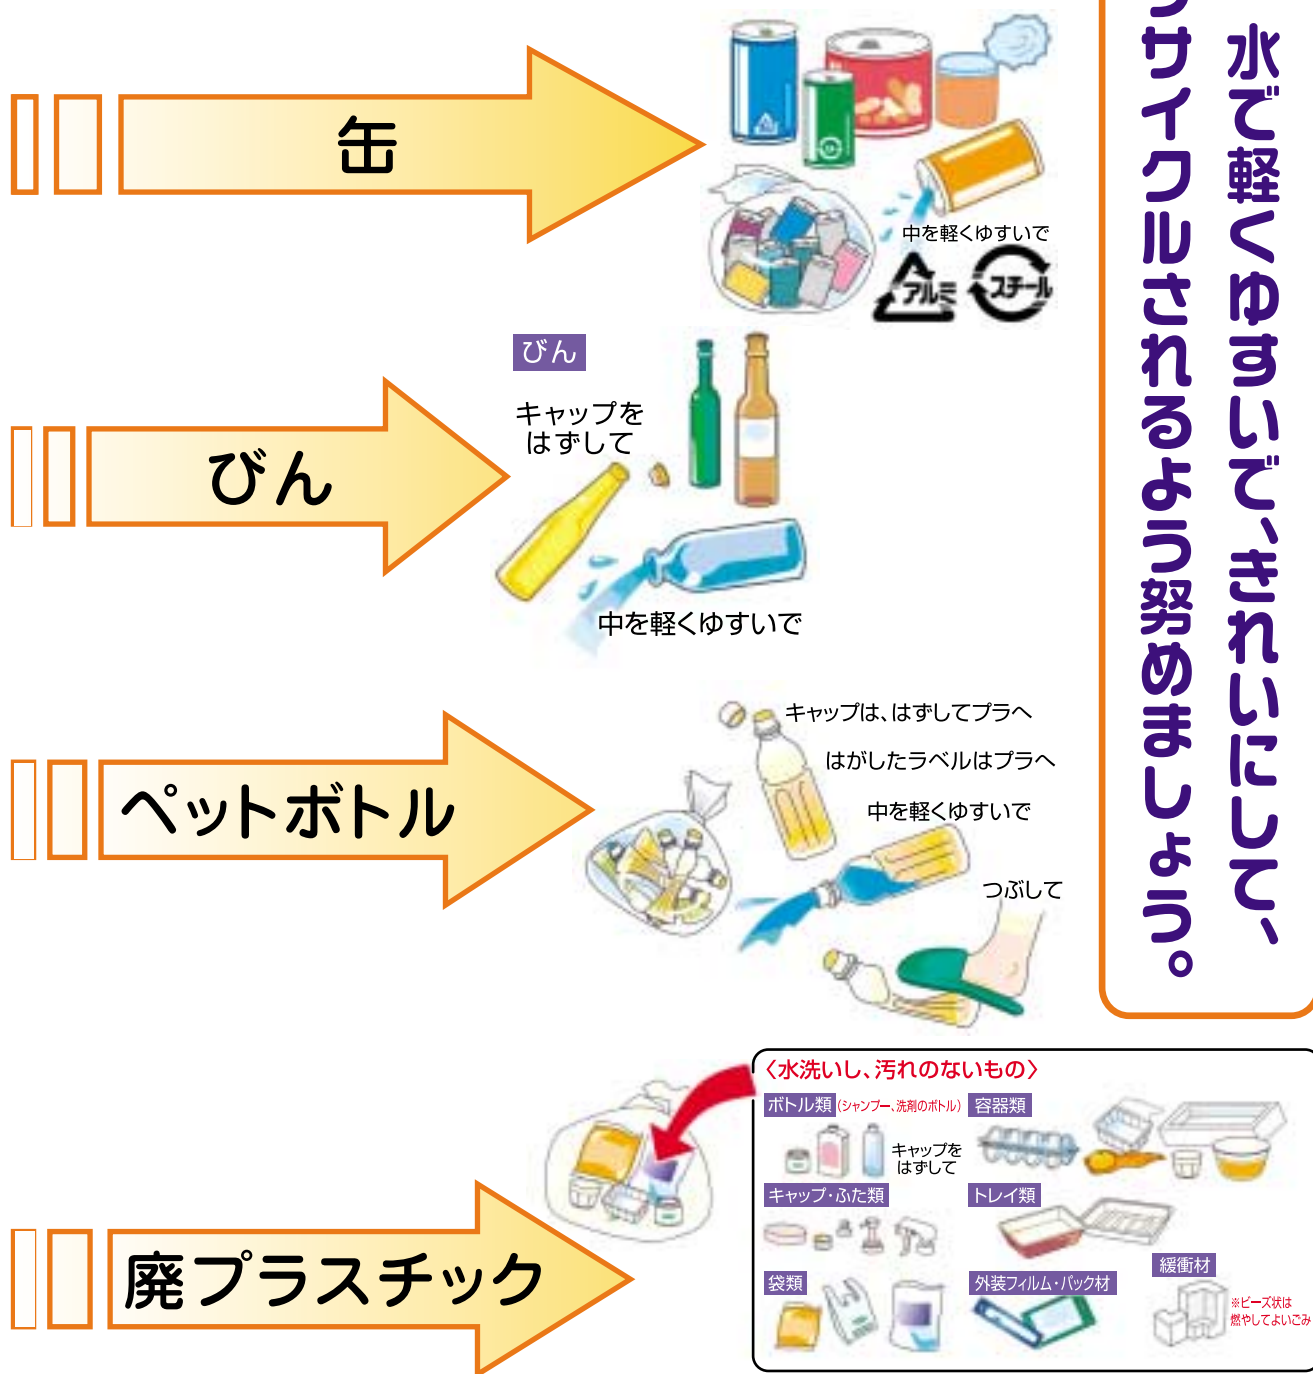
缶

中を軽くゆすいで

アルミ

スチール

びん

びん

キャップを はずして

中を軽くゆすいで

ペットボトル

キャップは、はずしてプラへ

はがしたラベルはプラへ

中を軽くゆすいで

つぶして

廃プラスチック

〈水洗いし、汚れのないもの〉

ボトル類 (シャンプー、洗剤のボトル)

容器類

キャップを はずして

キャップ・ふた類

トレイ類

袋類

外装フィルム・パック材

緩衝材

※ビーズ状は 燃やしてよいごみ

水で軽くゆすいで、きれいにして、

リサイクルされるよう努めましょう。